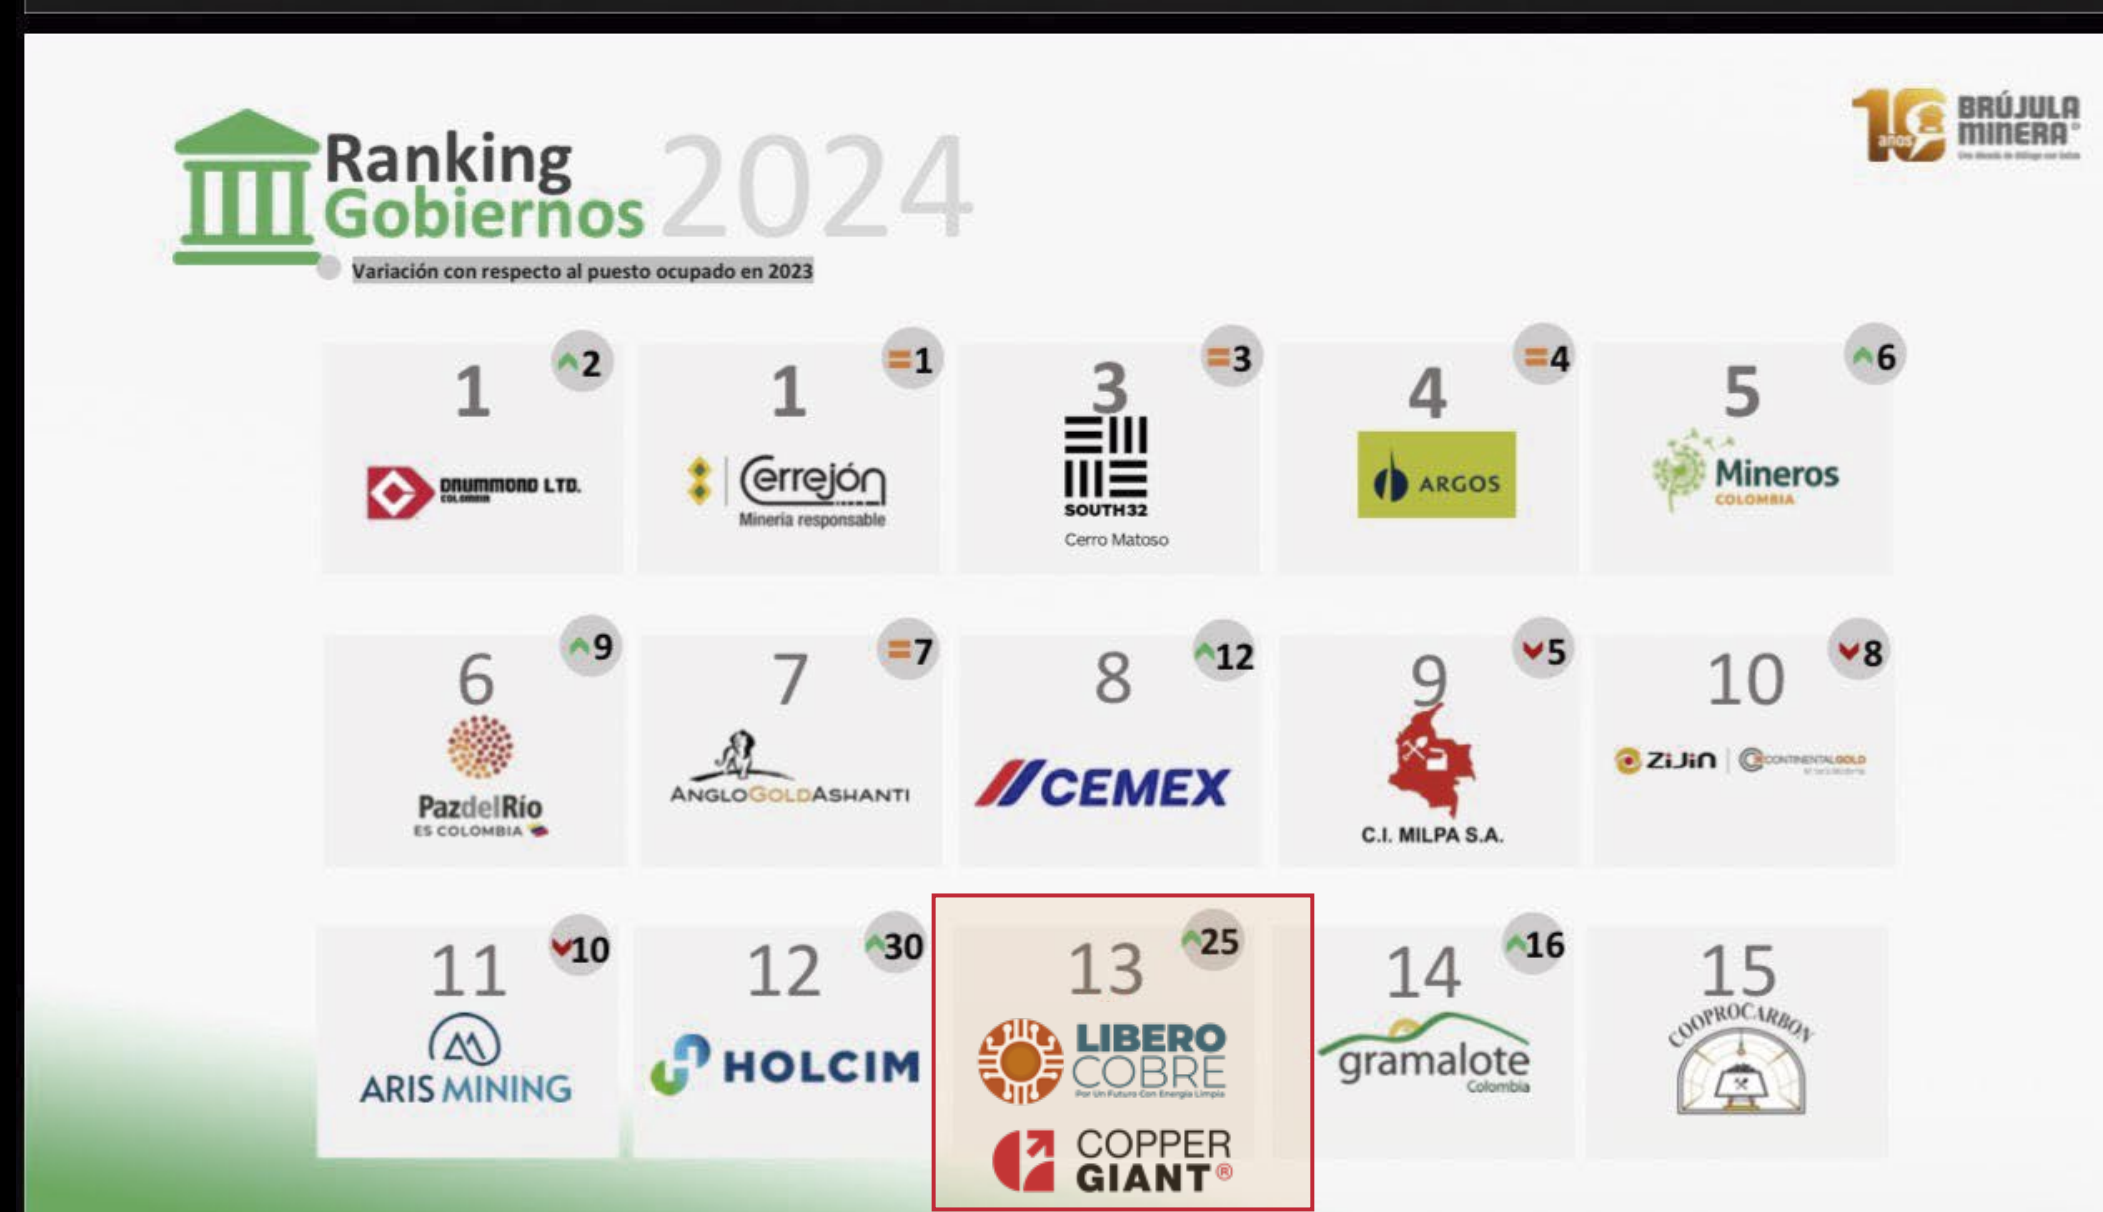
Ranking Gobiernos 2024

10 años BRÚJULA MINERA

Variación con respecto al puesto ocupado en 2023

1 ^2 DRUMMOND LTD. COLOMBIA

1 =1 Cerrejón Minería responsable

3 =3 SOUTH32 Cerro Matoso

4 =4 ARGOS

5 ^6 Mineros COLOMBIA

6 ^9 PazdelRío ES COLOMBIA

7 =7 ANGLOGOLDASHANTI

8 ^12 CEMEX

9 v5 C.I. MILPA S.A.

10 v8 ZiJin CONTINENTAL GOLD

11 v10 ARIS MINING

12 ^30 HOLCIM

13 ^25 LIBERO COBRE Por Un Futuro Con Energía Limpia COPPER GIANT®

14 ^16 gramalote Colombia

15 COOPROCARBON